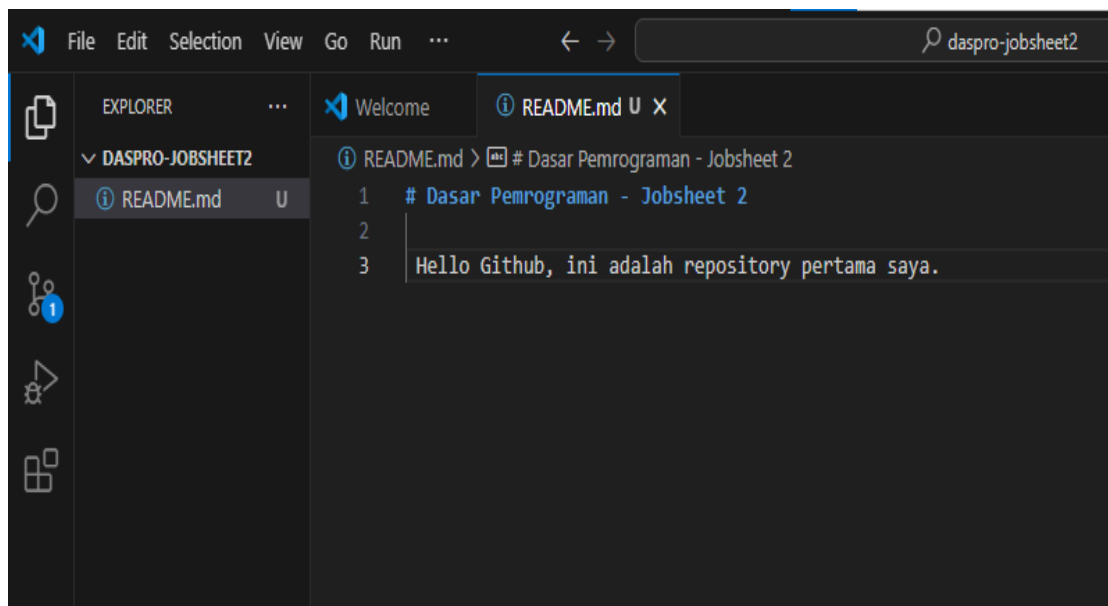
File Edit Selection View Go Run ···

daspro-jobsheet2

EXPLORER ···

DASPRO-JOBSHEET2

README.md U

1

Welcome

README.md U ×

README.md > # Dasar Pemrograman - Jobsheet 2

1 # Dasar Pemrograman - Jobsheet 2
2
3 Hello Github, ini adalah repository pertama saya.